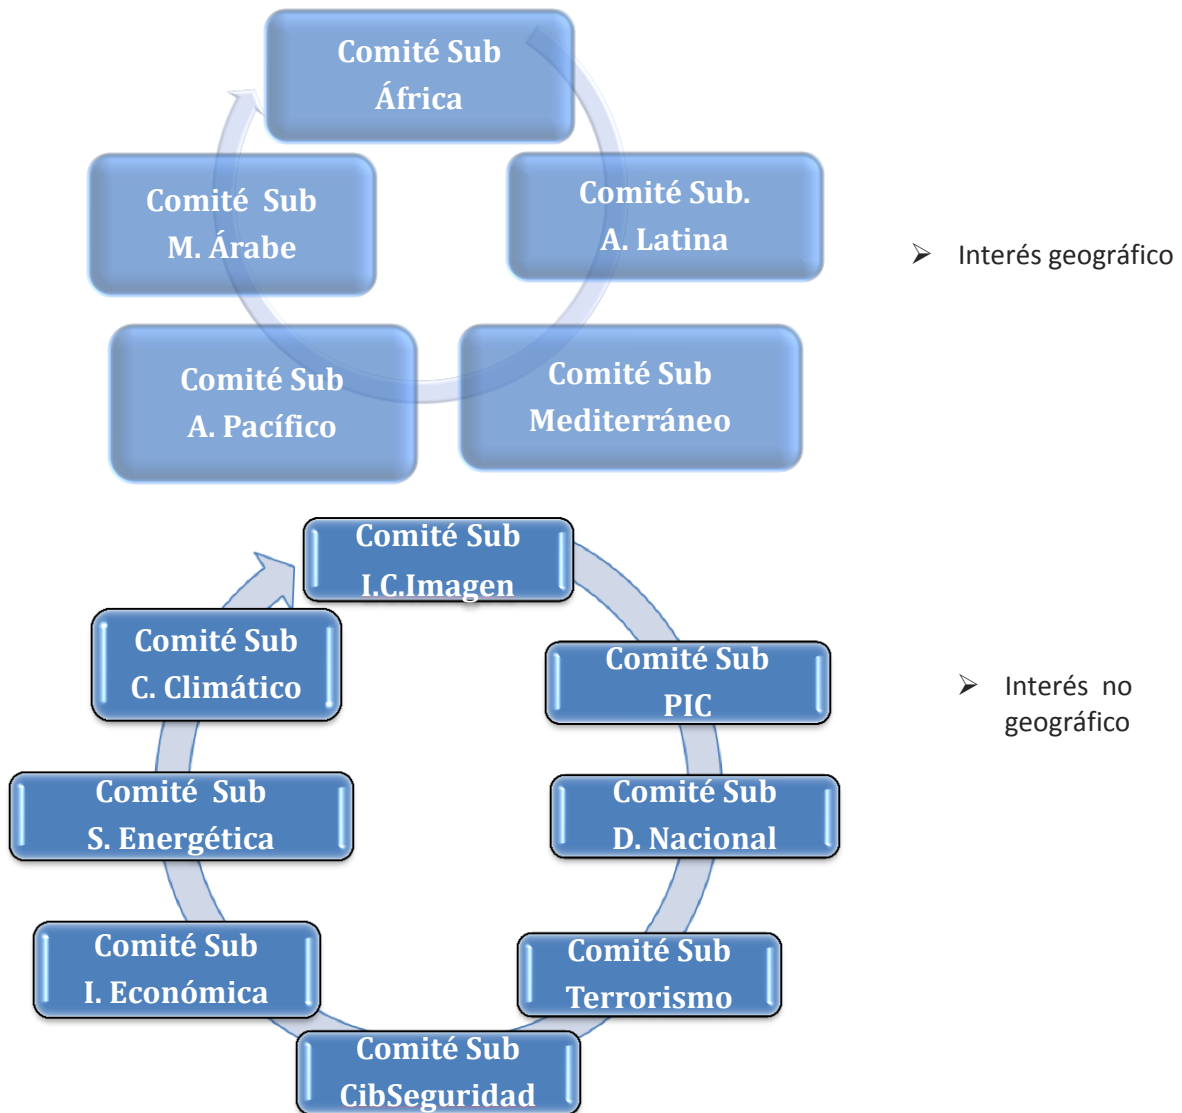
Comité Sub
África

Comité Sub.
A. Latina

Comité Sub
Mediterráneo

Comité Sub
A. Pacífico

Comité Sub
M. Árabe

➢ Interés geográfico

Comité Sub
I.C.Imagen

Comité Sub
PIC

Comité Sub
D. Nacional

Comité Sub
Terrorismo

Comité Sub
CibSeguridad

Comité Sub
I. Económica

Comité Sub
S. Energética

Comité Sub
C. Climático

➢ Interés no geográfico